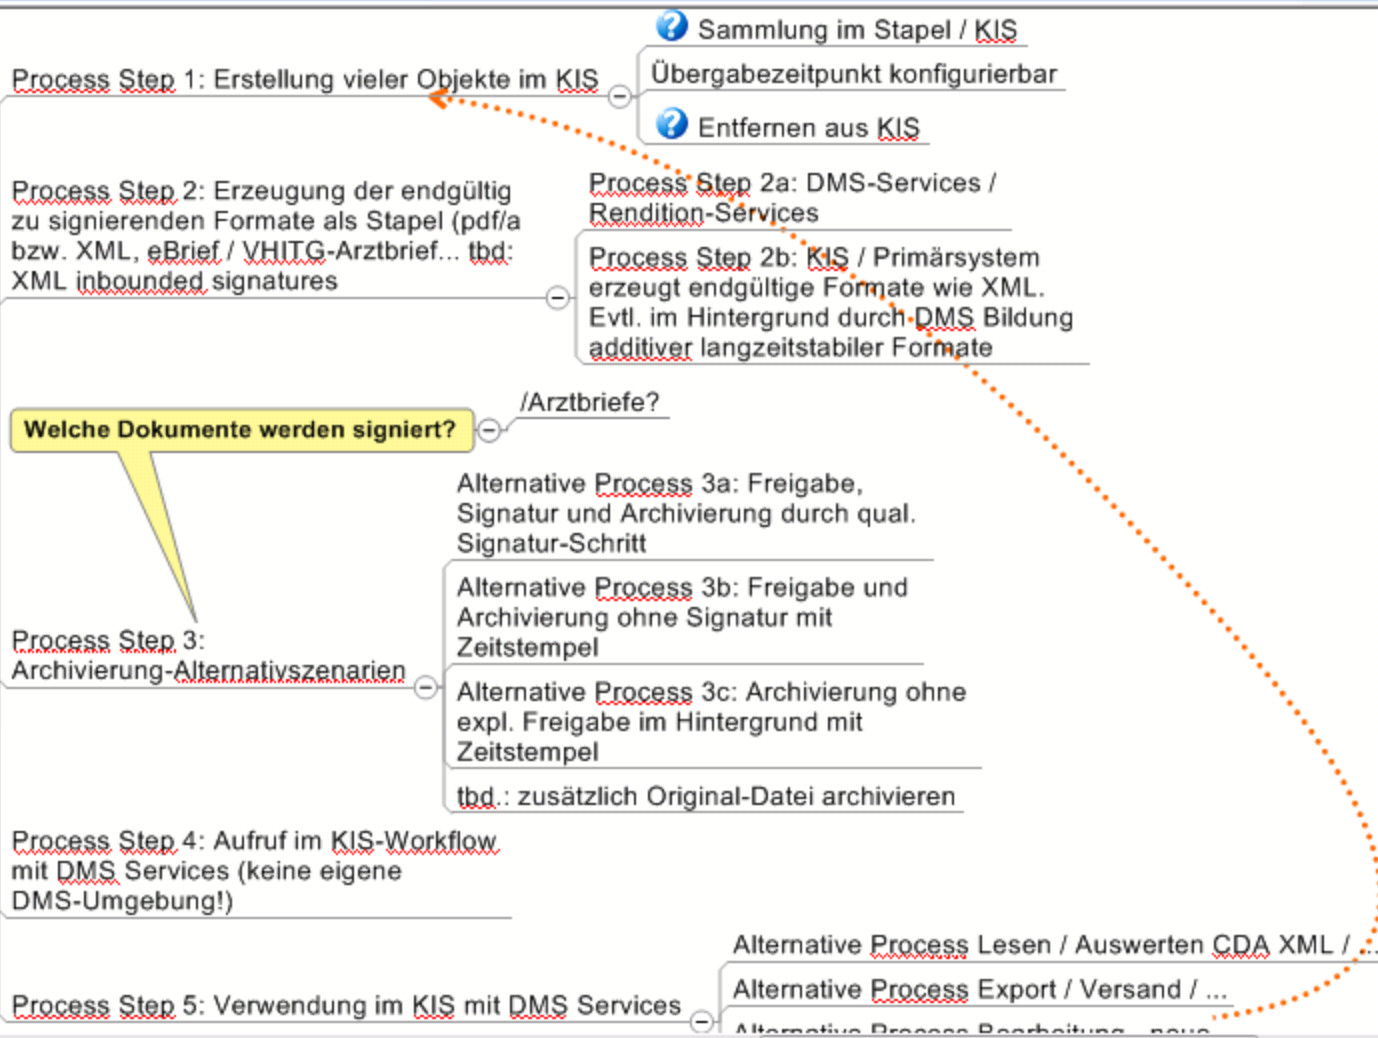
Sammlung im Stapel / KIS

Process Step 1: Erstellung vieler Objekte im KIS

Übergabezeitpunkt konfigurierbar

Entfernen aus KIS

Process Step 2: Erzeugung der endgültig zu signierenden Formate als Stapel (pdf/a bzw. XML, eBrief / VHITG-Arztbrief... tbd: XML inbounded signatures

Process Step 2a: DMS-Services / Rendition-Services

Process Step 2b: KIS / Primärsystem erzeugt endgültige Formate wie XML. Evtl. im Hintergrund durch DMS Bildung additiver langzeitstabiler Formate

Welche Dokumente werden signiert?

/Arztbriefe?

Alternative Process 3a: Freigabe, Signatur und Archivierung durch qual. Signatur-Schritt

Alternative Process 3b: Freigabe und Archivierung ohne Signatur mit Zeitstempel

Process Step 3: Archivierung-Alternativszenarien

Alternative Process 3c: Archivierung ohne expl. Freigabe im Hintergrund mit Zeitstempel

tbd.: zusätzlich Original-Datei archivieren

Process Step 4: Aufruf im KIS-Workflow mit DMS Services (keine eigene DMS-Umgebung!)

Alternative Process Lesen / Auswerten CDA XML / ...

Alternative Process Export / Versand / ...

Process Step 5: Verwendung im KIS mit DMS Services

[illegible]